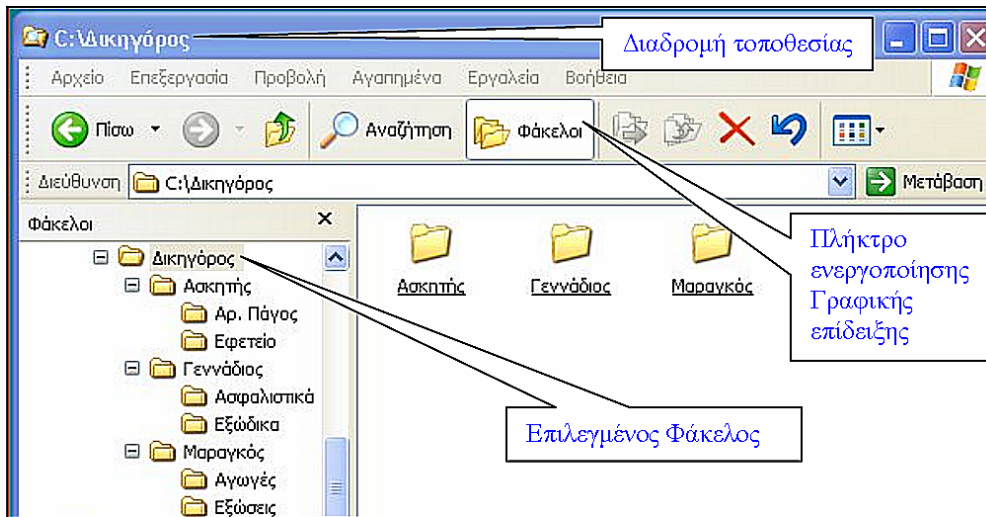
C:\Δικηγόρος

Διαδρομή τοποθεσίας

Αρχείο Επεξεργασία Προβολή Αγαπημένα Εργαλεία Βοήθεια

Πίσω Αναζήτηση Φάκελοι

Διεύθυνση C:\Δικηγόρος Μετάβαση

Φάκελοι ×

Δικηγόρος
Ασκητής
Αρ. Πάγος
Εφετείο
Γεννάδιος
Ασφαλιστικά
Εξώδικα
Μαραγκός
Αγωγές
Εξώσεις

Ασκητής Γεννάδιος Μαραγκός

Πλήκτρο ενεργοποίησης Γραφικής επίδειξης

Επιλεγμένος Φάκελος